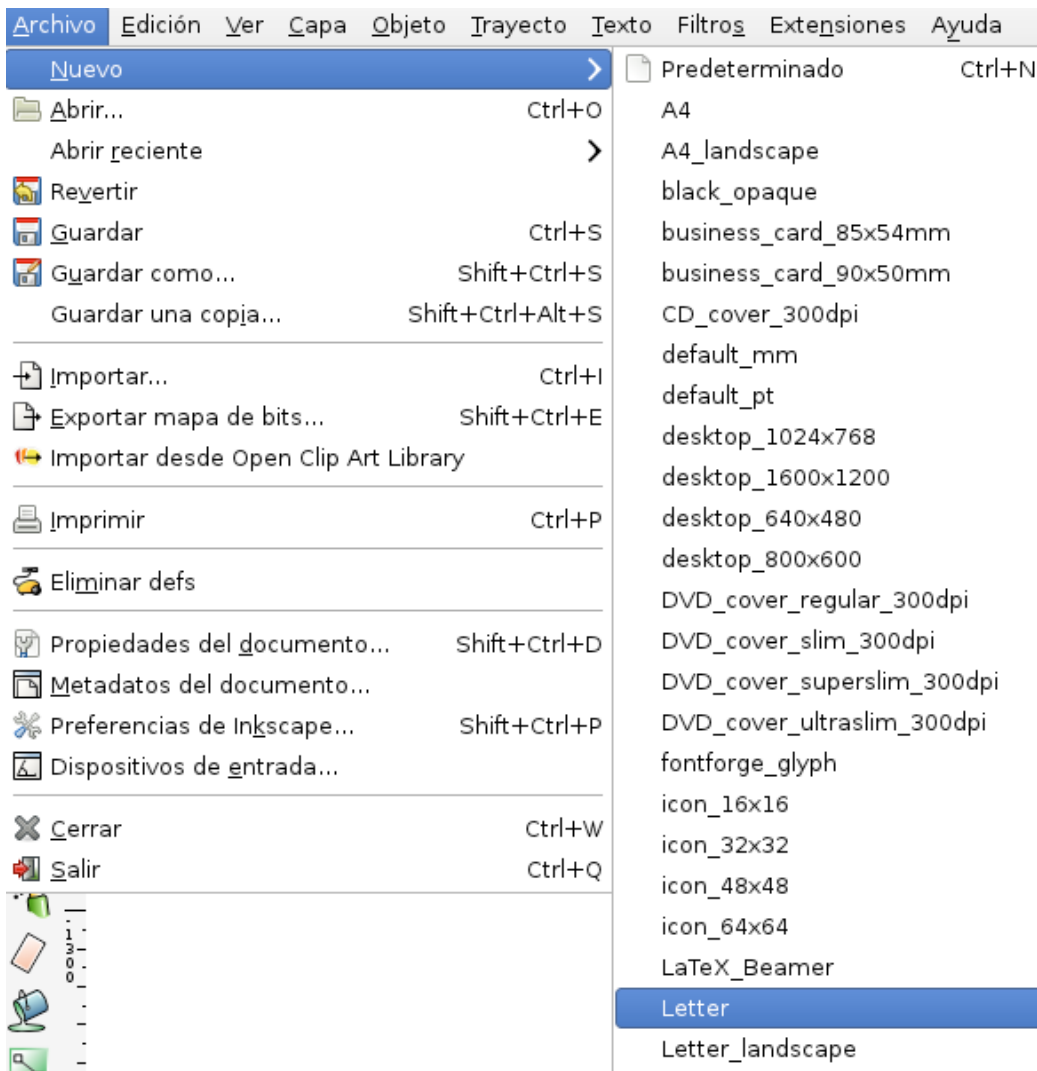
Archivo Edición Ver Capa Objeto Trayecto Texto Filtros Extensiones Ayuda

Nuevo
Abrir... Ctrl+O
Abrir reciente
Revertir
Guardar Ctrl+S
Guardar como... Shift+Ctrl+S
Guardar una copia... Shift+Ctrl+Alt+S
Importar... Ctrl+I
Exportar mapa de bits... Shift+Ctrl+E
Importar desde Open Clip Art Library
Imprimir Ctrl+P
Eliminar defs
Propiedades del documento... Shift+Ctrl+D
Metadatos del documento...
Preferencias de Inkscape... Shift+Ctrl+P
Dispositivos de entrada...
Cerrar Ctrl+W
Salir Ctrl+Q

1
3
0
0

Predeterminado Ctrl+N
A4
A4_landscape
black_opaque
business_card_85x54mm
business_card_90x50mm
CD_cover_300dpi
default_mm
default_pt
desktop_1024x768
desktop_1600x1200
desktop_640x480
desktop_800x600
DVD_cover_regular_300dpi
DVD_cover_slim_300dpi
DVD_cover_superslim_300dpi
DVD_cover_ultraslim_300dpi
fontforge_glyph
icon_16x16
icon_32x32
icon_48x48
icon_64x64
LaTeX_Beamer
Letter
Letter_landscape